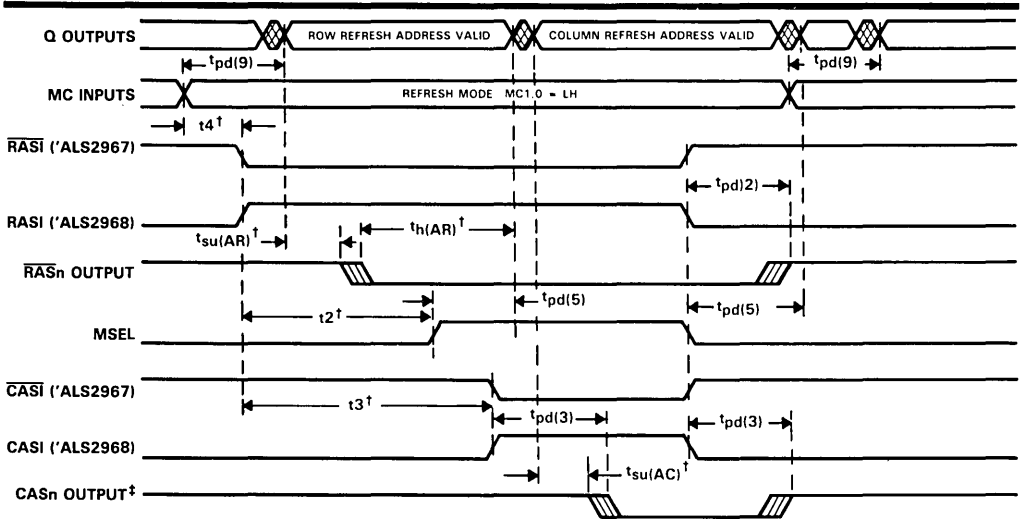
Q OUTPUTS
ROW REFRESH ADDRESS VALID
COLUMN REFRESH ADDRESS VALID
$t_{pd(9)}$
$t_{pd(9)}$
MC INPUTS
REFRESH MODE MC1,0 = LH
$t4^{\dagger}$
$\overline{RASI}$ ('ALS2967)
$t_{pd(2)}$
RASI ('ALS2968)
$t_{su(AR)}^{\dagger}$
$t_{h(AR)}^{\dagger}$
$\overline{RASn}$ OUTPUT
$t_{pd(5)}$
$t_{pd(5)}$
$t2^{\dagger}$
MSEL
$\overline{CASI}$ ('ALS2967)
$t3^{\dagger}$
$t_{pd(3)}$
$t_{pd(3)}$
CASI ('ALS2968)
$t_{su(AC)}^{\dagger}$
CASn OUTPUT$^{\ddagger}$